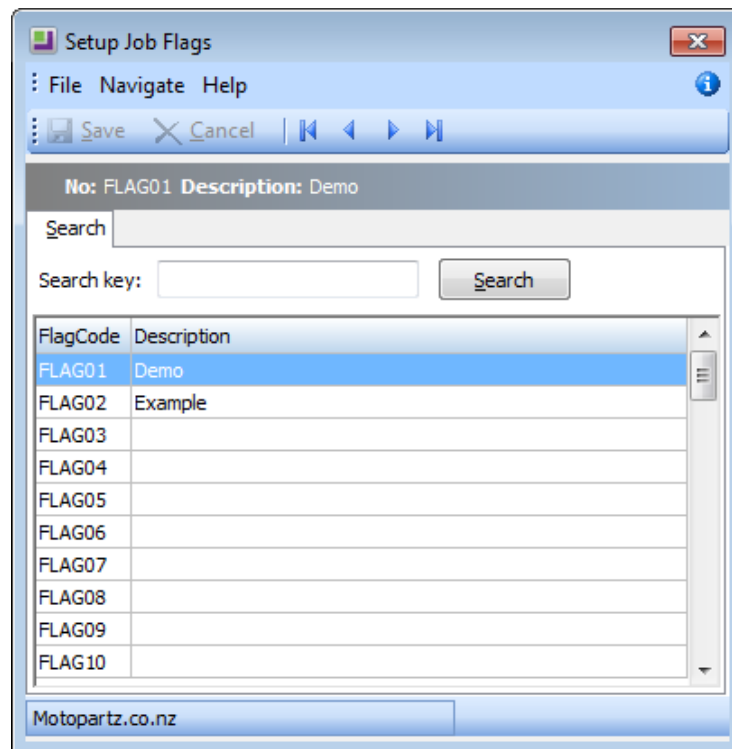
Setup Job Flags

File Navigate Help

Save Cancel

No: FLAG01 Description: Demo

Search

Search key: Search

| FlagCode | Description |
|---|---|
| FLAG01 | Demo |
| FLAG02 | Example |
| FLAG03 | |
| FLAG04 | |
| FLAG05 | |
| FLAG06 | |
| FLAG07 | |
| FLAG08 | |
| FLAG09 | |
| FLAG10 | |

Motopartz.co.nz